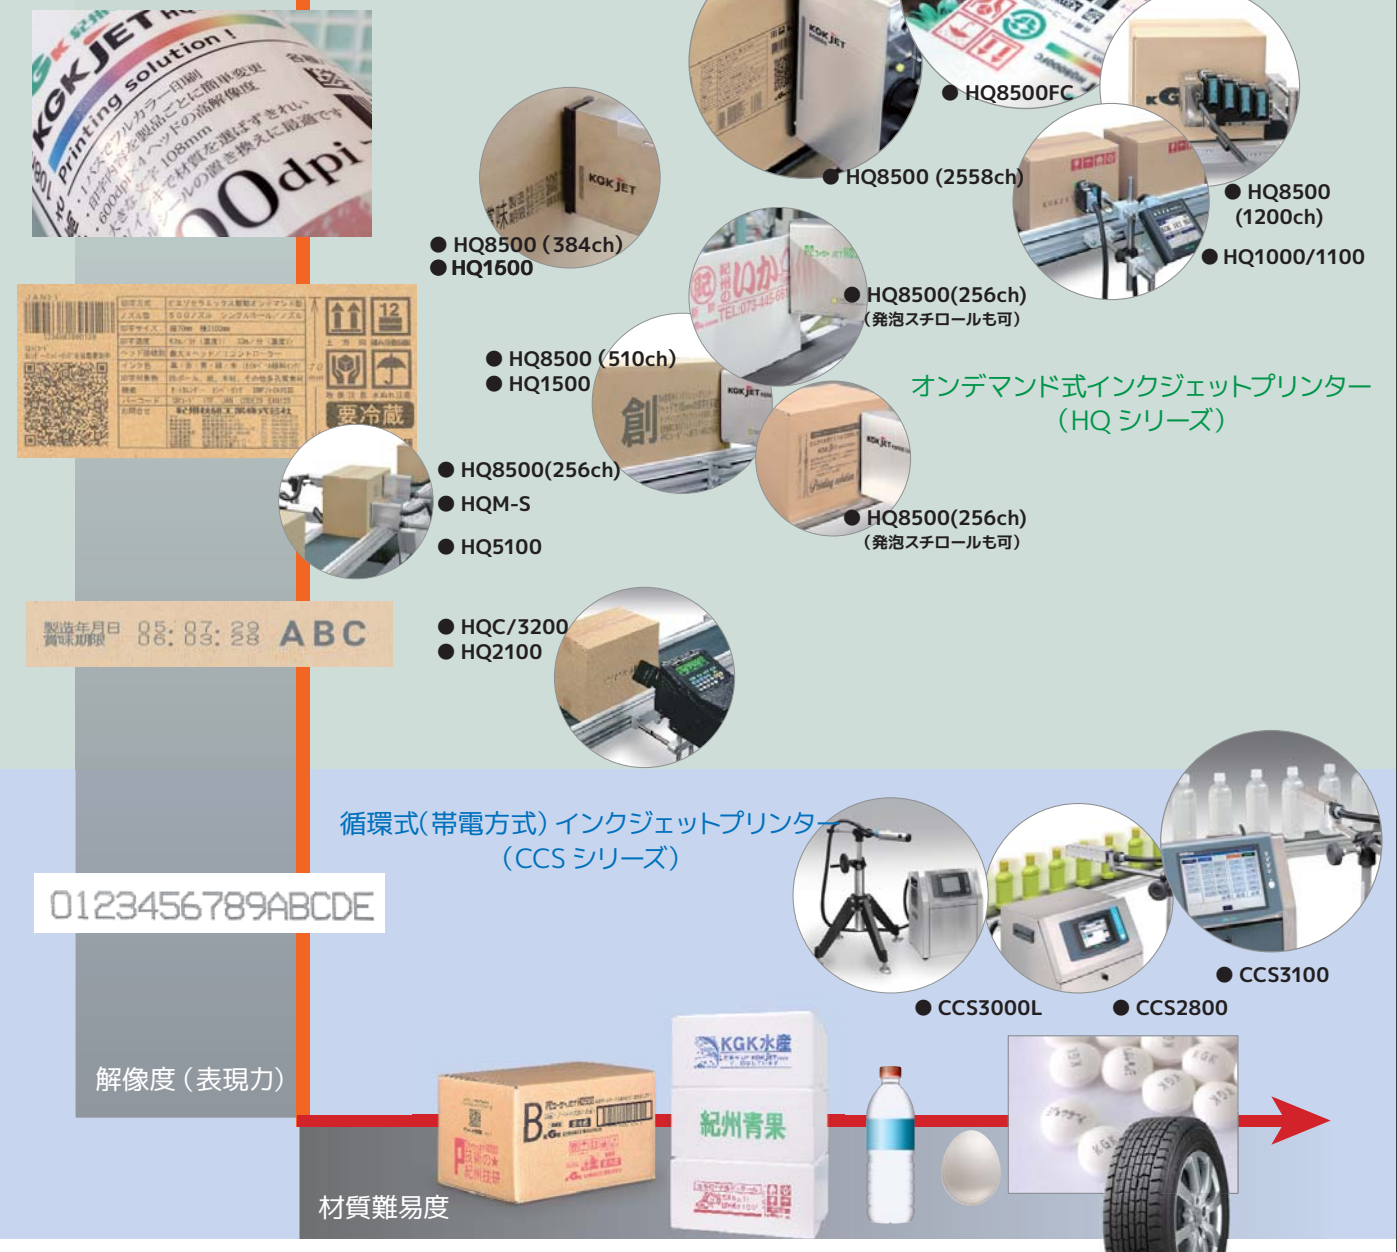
KGK JET
Printing solution!
00dpi

● HQ8500FC
● HQ8500 (2558ch)
● HQ8500 (1200ch)
● HQ1000/1100
● HQ8500 (384ch)
● HQ1600
● HQ8500(256ch)
(発泡スチロールも可)
● HQ8500 (510ch)
● HQ1500
オンデマンド式インクジェットプリンター
(HQ シリーズ)
● HQ8500(256ch)
● HQM-S
● HQ5100
● HQ8500(256ch)
(発泡スチロールも可)
製造年月日 賞味期限 05.07.29 06.03.28 ABC
● HQC/3200
● HQ2100

要冷蔵

循環式(帯電方式)インクジェットプリンター
(CCS シリーズ)
0123456789ABCDE
● CCS3100
● CCS3000L
● CCS2800
KGK水産
紀州青果
解像度(表現力)
材質難易度